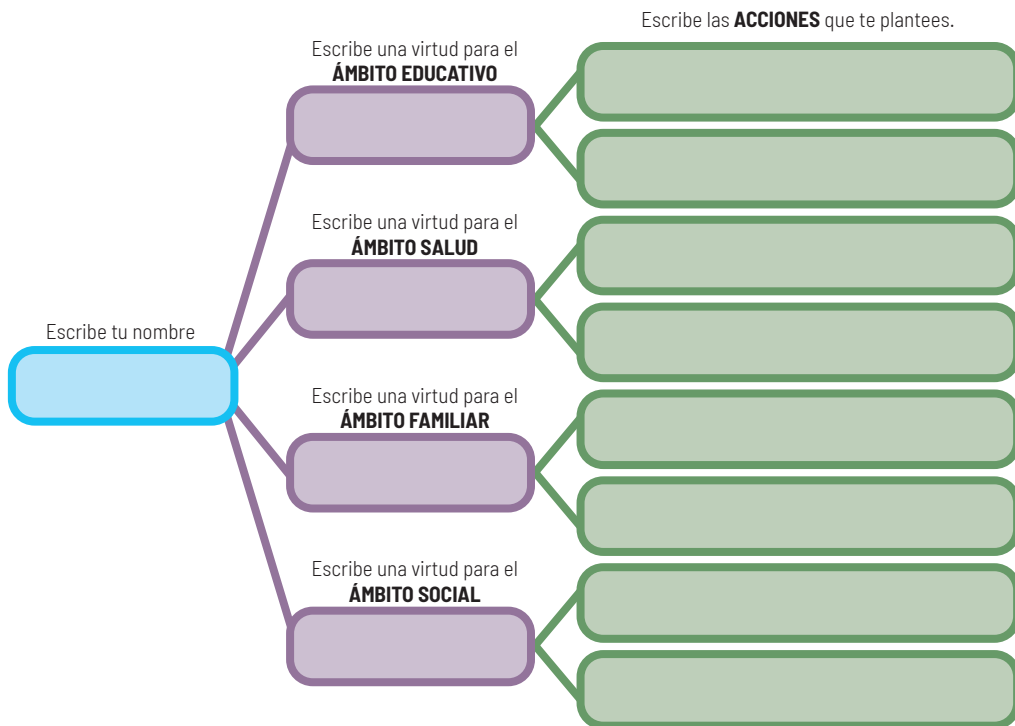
Escribe las **ACCIONES** que te plantees.

Escribe una virtud para el **ÁMBITO EDUCATIVO**

Escribe una virtud para el **ÁMBITO SALUD**

Escribe tu nombre

Escribe una virtud para el **ÁMBITO FAMILIAR**

Escribe una virtud para el **ÁMBITO SOCIAL**